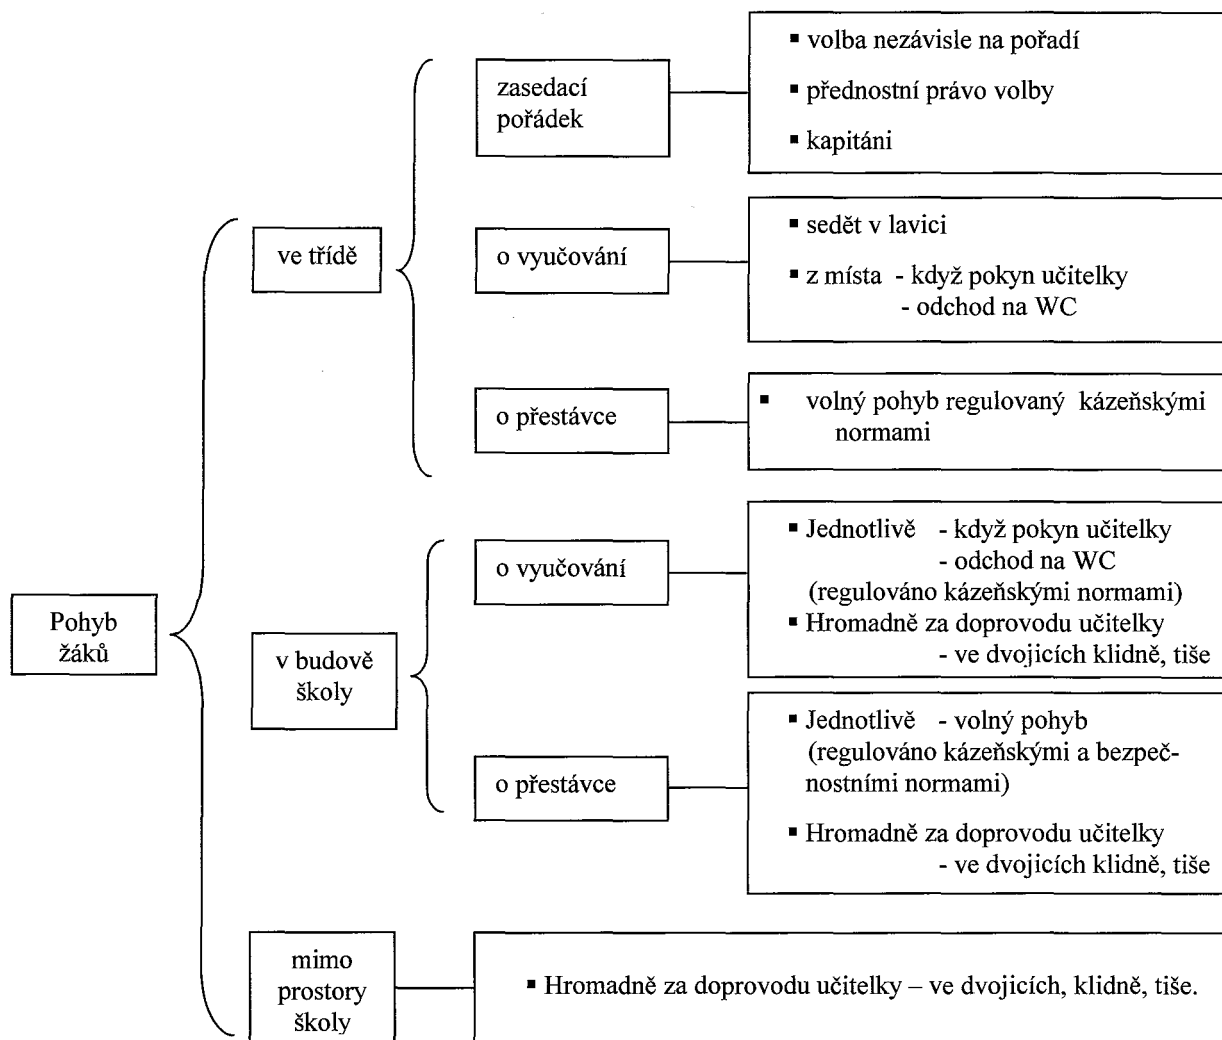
Pohyb žáků

ve třídě

zasedací pořádek

▪ volba nezávisle na pořadí
▪ přednostní právo volby
▪ kapitáni

o vyučování

▪ sedět v lavici
▪ z místa - když pokyn učitelky
- odchod na WC

o přestávce

▪ volný pohyb regulovaný kázeňskými normami

v budově školy

o vyučování

▪ Jednotlivě - když pokyn učitelky
- odchod na WC
(regulováno kázeňskými normami)
▪ Hromadně za doprovodu učitelky
- ve dvojicích klidně, tiše

o přestávce

▪ Jednotlivě - volný pohyb
(regulováno kázeňskými a bezpečnostními normami)
▪ Hromadně za doprovodu učitelky
- ve dvojicích klidně, tiše

mimo prostory školy

▪ Hromadně za doprovodu učitelky – ve dvojicích, klidně, tiše.